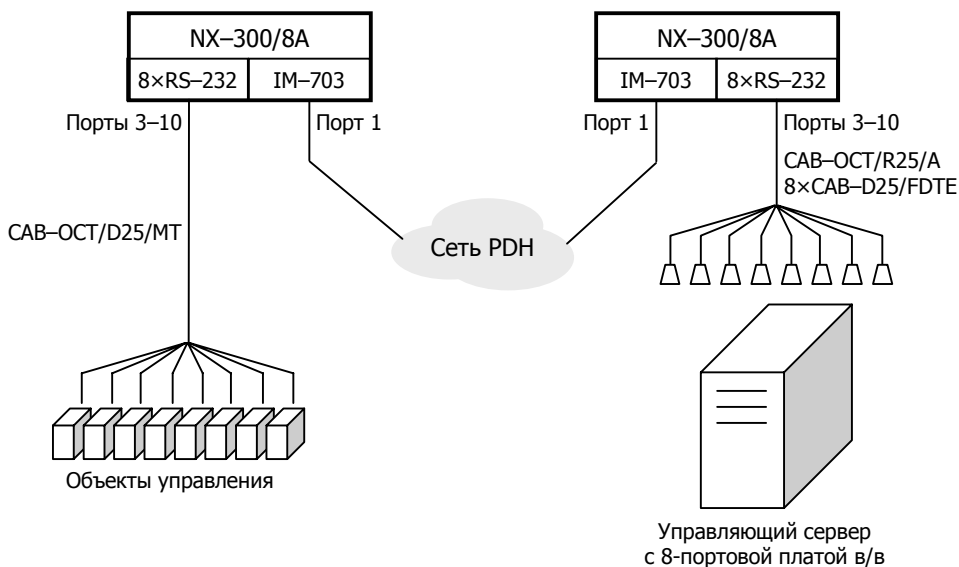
NX–300/8A

8×RS–232

IM–703

NX–300/8A

IM–703

8×RS–232

Порты 3–10

Порт 1

Порт 1

Порты 3–10

CAB–OCT/R25/A
8×CAB–D25/FDTE

CAB–OCT/D25/MT

Сеть PDH

Объекты управления

Управляющий сервер
с 8-портовой платой в/в